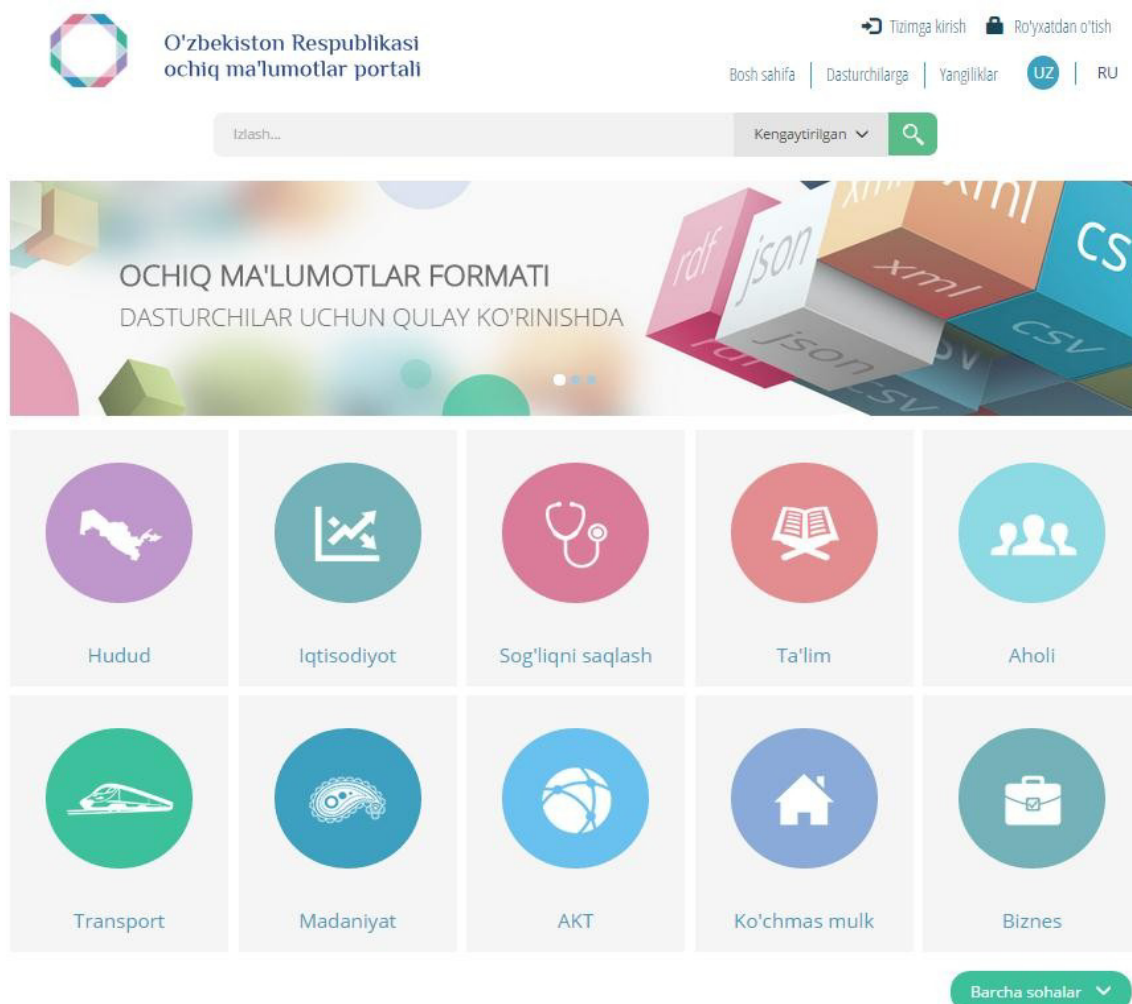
O'zbekiston Respublikasi
ochiq ma'lumotlar portali

Tizimga kirish  Ro'yxatdan o'tish

Bosh sahifa | Dasturchilarga | Yangiliklar  UZ | RU

Izlash...  Kengaytirilgan

OCHIQ MA'LUMOTLAR FORMATI
DASTURCHILAR UCHUN QULAY KO'RINISHDA

rdf json xml xml csv rdf json csv csv

Hudud
Iqtisodiyot
Sog'liqni saqlash
Ta'lim
Aholi
Transport
Madaniyat
AKT
Ko'chmas mulk
Biznes

Barcha sohalar